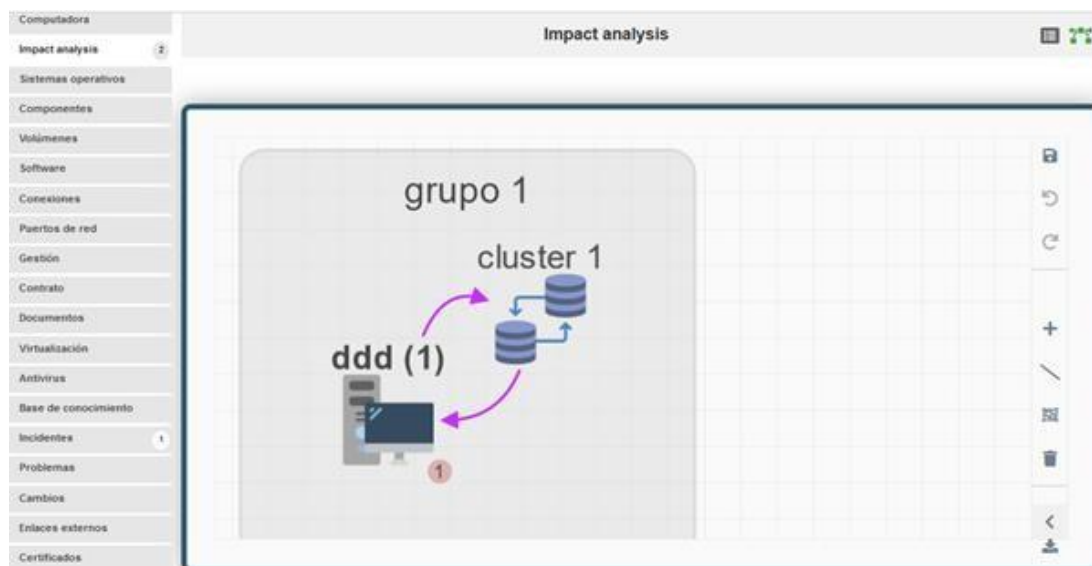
Computadora
Impact analysis 2
Sistemas operativos
Componentes
Volúmenes
Software
Conexiones
Puertos de red
Gestión
Contrato
Documentos
Virtualización
Antivirus
Base de conocimiento
Incidentes 1
Problemas
Cambios
Enlaces externos
Certificados

Impact analysis

grupo 1

cluster 1

ddd (1)

1